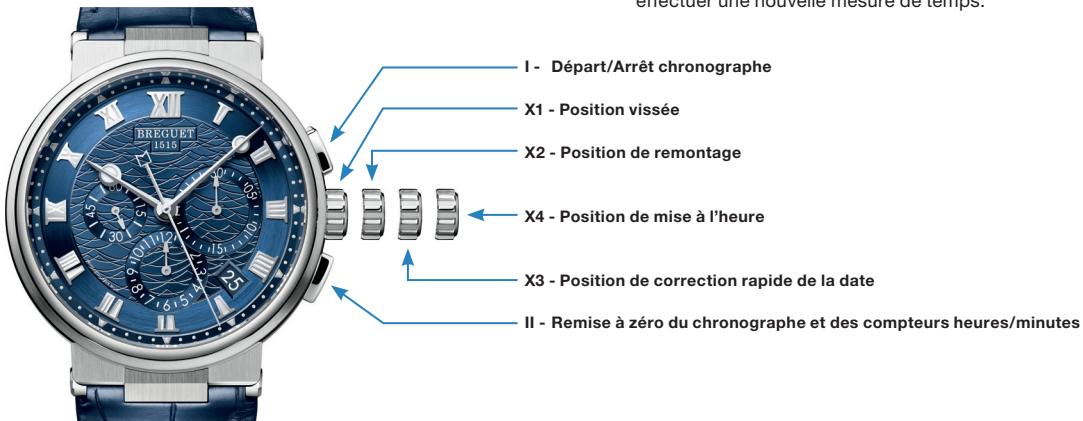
effectuer une nouvelle mesure de temps.

I - Départ/Arrêt chronographe

X1 - Position vissée

X2 - Position de remontage

X4 - Position de mise à l'heure

X3 - Position de correction rapide de la date

II - Remise à zéro du chronographe et des compteurs heures/minutes

BREGUET
1515

60
15
45
30
12
3
6
9
15
30
45
10
25